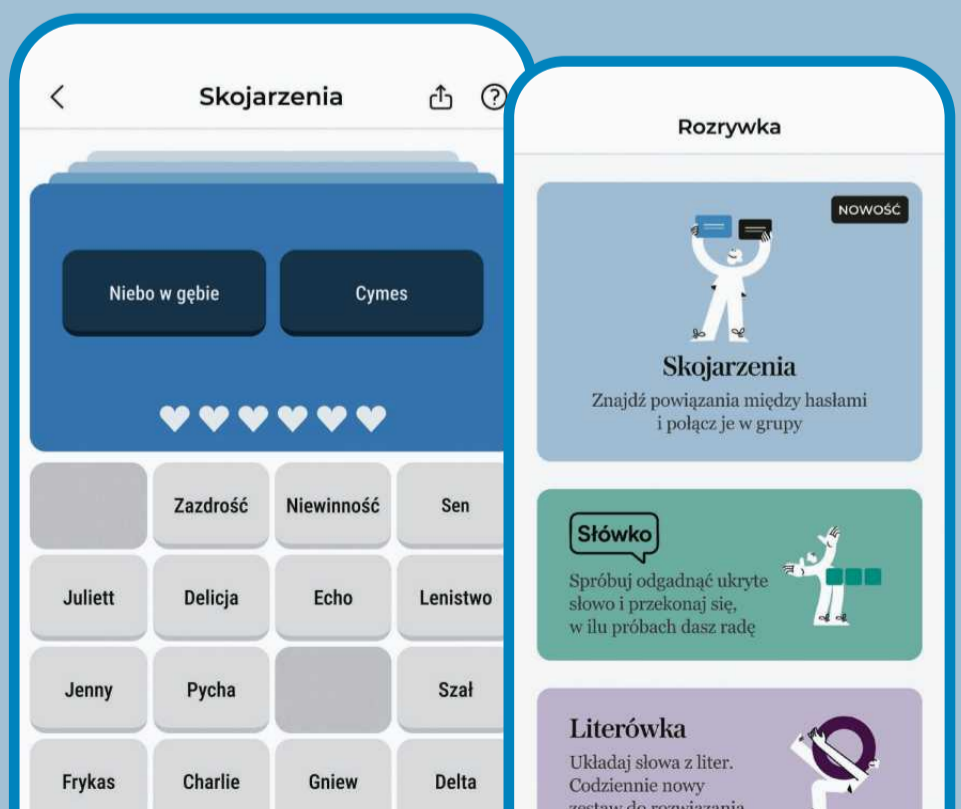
Skojarzenia

Niebo w gębie

Cymes

| | Zazdrość | Niewinność | Sen |
|---|---|---|---|
| Juliett | Delicja | Echo | Lenistwo |
| Jenny | Pycha | | Szał |
| Frykas | Charlie | Gniew | Delta |

Rozrywka

NOWOŚĆ

Skojarzenia

Znajdź powiązania między hasłami i połącz je w grupy

Słówko

Spróbuj odgadnąć ukryte słowo i przekonaj się, w ilu próbach dasz radę

Literówka

Układaj słowa z liter. Codziennie nowy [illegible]